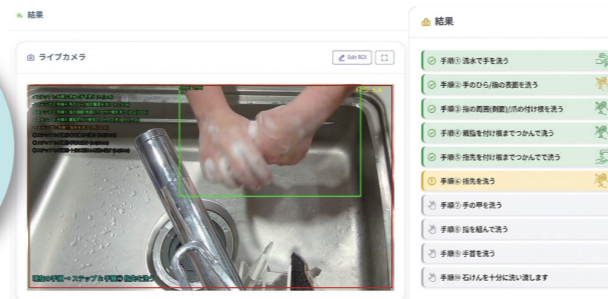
結果

ライブカメラ

Edit ROI

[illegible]

結果

手順① 流水で手を洗う

手順② 手のひら/指の表面を洗う

手順③ 指の両面(側面)/爪の付け根を洗う

手順④ 親指を付け根までつかんで洗う

手順⑤ 指先を付け根までつかんで洗う

手順⑥ 指先を洗う

手順⑦ 手の甲を洗う

手順⑧ 指を組んで洗う

手順⑨ 手首を洗う

手順⑩ 石けんを十分に洗い流します